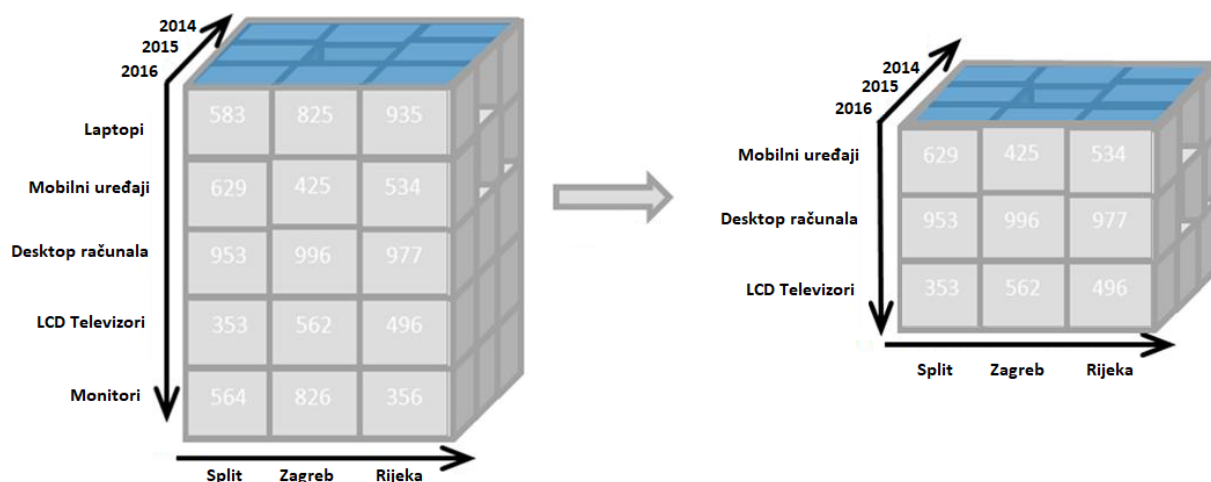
2014
2015
2016

Laptopi
Mobilni uređaji
Desktop računala
LCD Televizori
Monitori

| 583 | 825 | 935 |
|---|---|---|
| 629 | 425 | 534 |
| 953 | 996 | 977 |
| 353 | 562 | 496 |
| 564 | 826 | 356 |

Split Zagreb Rijeka

2014
2015
2016

Mobilni uređaji
Desktop računala
LCD Televizori

| 629 | 425 | 534 |
|---|---|---|
| 953 | 996 | 977 |
| 353 | 562 | 496 |

Split Zagreb Rijeka